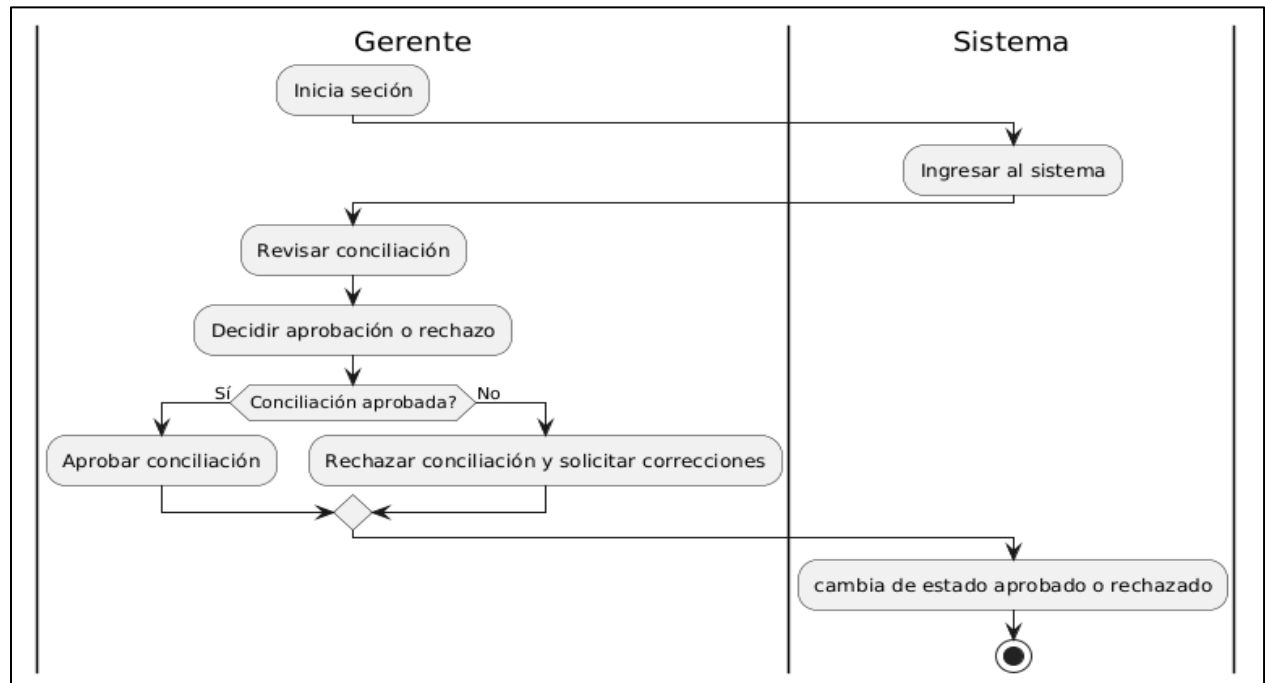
Gerente

Sistema

Inicia seción

Ingresar al sistema

Revisar conciliación

Decidir aprobación o rechazo

Sí

Conciliación aprobada?

No

Aprobar conciliación

Rechazar conciliación y solicitar correcciones

cambia de estado aprobado o rechazado